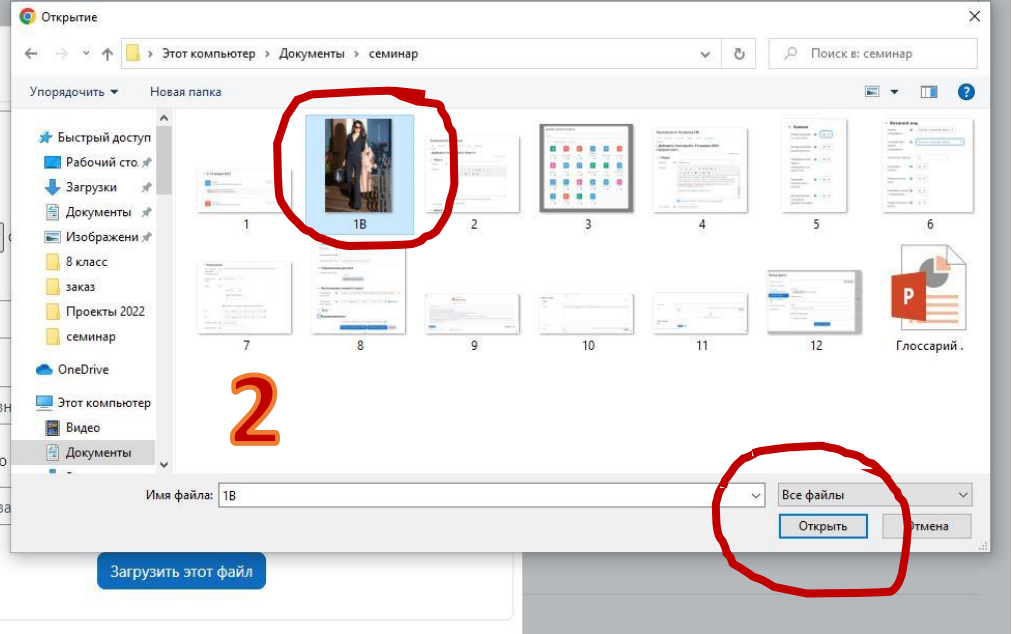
Открытие

Этот компьютер › Документы › семинар

Поиск в: семинар

Упорядочить ▾ Новая папка

Быстрый доступ
Рабочий сто
Загрузки
Документы
Изображени
8 класс
заказ
Проекты 2022
семинар
OneDrive
Этот компьютер
Видео
Документы

1
1В
2
3
4
5
6
7
8
9
10
11
12
Глоссарий .

2

Имя файла: 1В

Все файлы

Открыть
Отмена

Загрузить этот файл